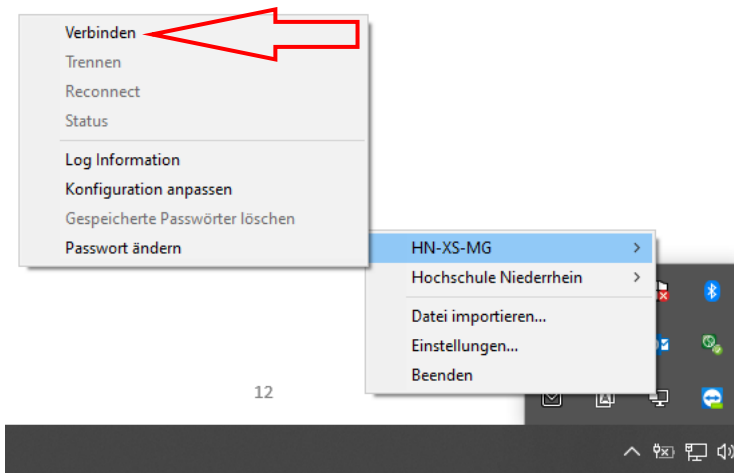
Verbinden
Trennen
Reconnect
Status
Log Information
Konfiguration anpassen
Gespeicherte Passwörter löschen
Passwort ändern

HN-XS-MG
Hochschule Niederrhein
Datei importieren...
Einstellungen...
Beenden

12